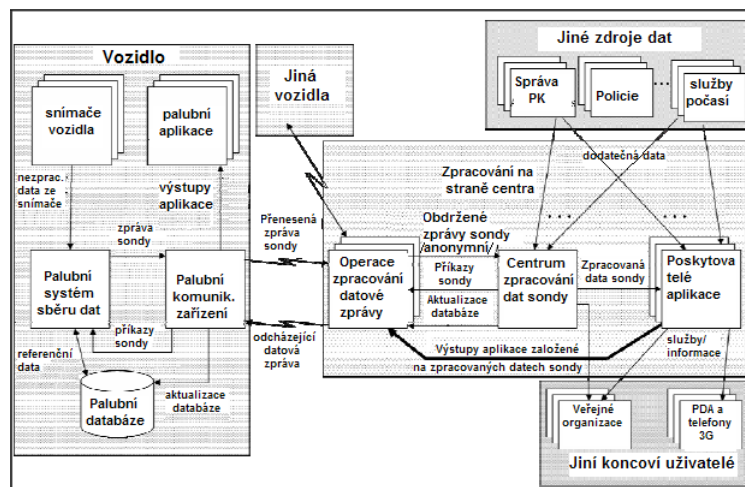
Vozidlo

snímače vozidla

palubní aplikace

nezprac. data ze snímače

výstupy aplikace

zpráva sondy

Palubní systém sběru dat

Palubní komunik. zařízení

příkazy sondy

referenční data

Palubní databáze

aktualizace databáze

Jiná vozidla

Přenesená zpráva sondy

odcházející datová zpráva

Jiné zdroje dat

Správa PK

Policie

...

služby počasí

dodatečná data

Zpracování na straně centra

Obdržené zprávy sondy /anonymní/

...

...

Operace zpracování datové zprávy

Příkazy sondy

Aktualizace databáze

Centrum zpracování dat sondy

Zpracovaná data sondy

Poskytovatelé aplikace

Výstupy aplikace založené na zpracovaných datech sondy

služby/ informace

Veřejné organizace

PDA a telefony 3G

Jiní koncoví uživatelé